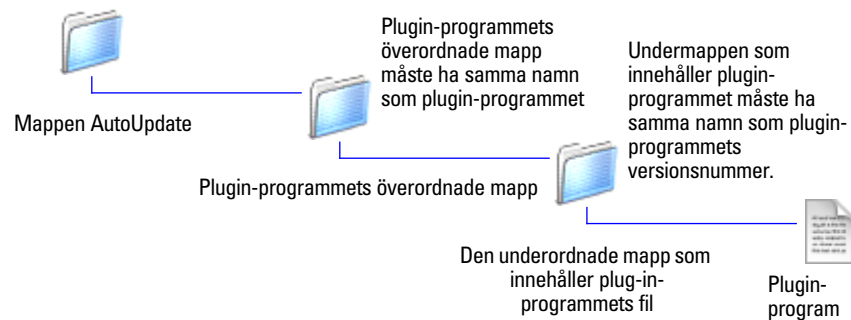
Mappen AutoUpdate

Plugin-programmets överordnade mapp måste ha samma namn som plugin-programmet

Plugin-programmets överordnade mapp

Undermappen som innehåller plugin-programmet måste ha samma namn som plugin-programmets versionsnummer.

Den underordnade mapp som innehåller plug-in-programmets fil

Plugin-program